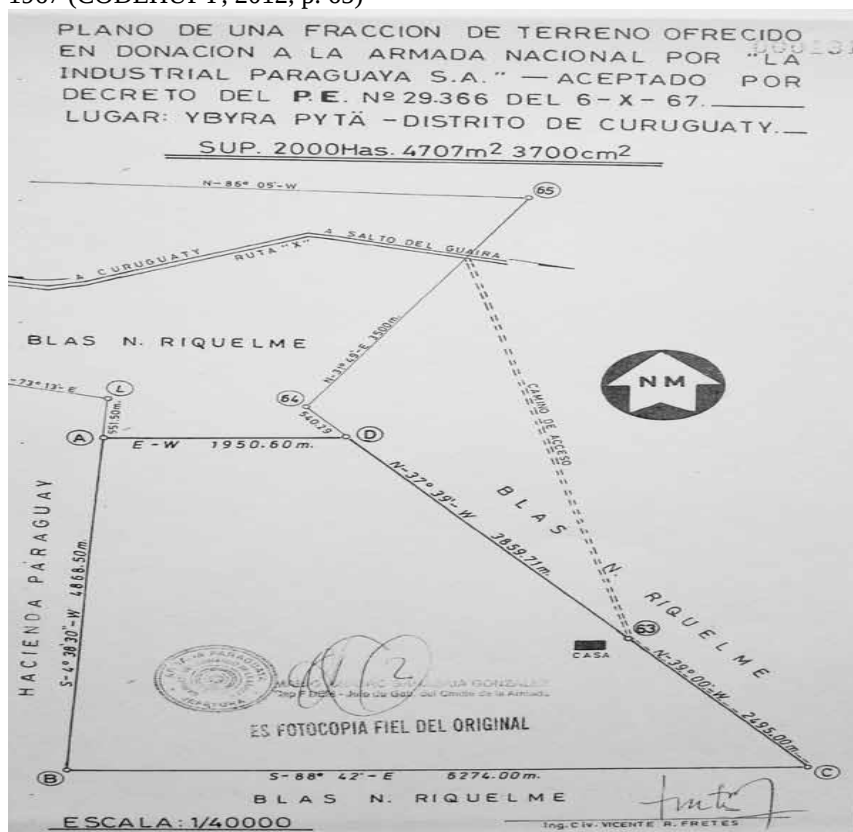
1967 (CODEHUPY, 2012, p. 63)

PLANO DE UNA FRACCION DE TERRENO OFRECIDO EN DONACION A LA ARMADA NACIONAL POR "LA INDUSTRIAL PARAGUAYA S.A." — ACEPTADO POR DECRETO DEL P.E. Nº 29.366 DEL 6-X-67.
LUGAR: YBYRA PYTÄ - DISTRITO DE CURUGUATY.
SUP. 2000Has. 4707m² 3700cm²

N-85° 05'-W
65
A CURUGUATY
RUTA "X"
A SALTO DEL GUAIRA
BLAS N. RIQUELME
N-3° 49'-E 2500m.
CAMINO DE ACCESO
NM
-73° 13'-E
L
151.50m.
64
540.19
A
E-W 1950.60m.
D
N-37° 39'-W 7859.71m.
BLAS N. RIQUELME
HACIENDA PARAGUAY
S-4° 36'30"-W 4868.50m.
63
CASA
N-39° 00'-W 2495.00m.
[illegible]
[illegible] GONZALEZ
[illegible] Jefe de Gab. del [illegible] de la Armada
ES FOTOCOPIA FIEL DEL ORIGINAL
B
S-88° 42'-E 6274.00m.
C
BLAS N. RIQUELME
ESCALA: 1/40000
Ing. Civ. VICENTE R. FRETES